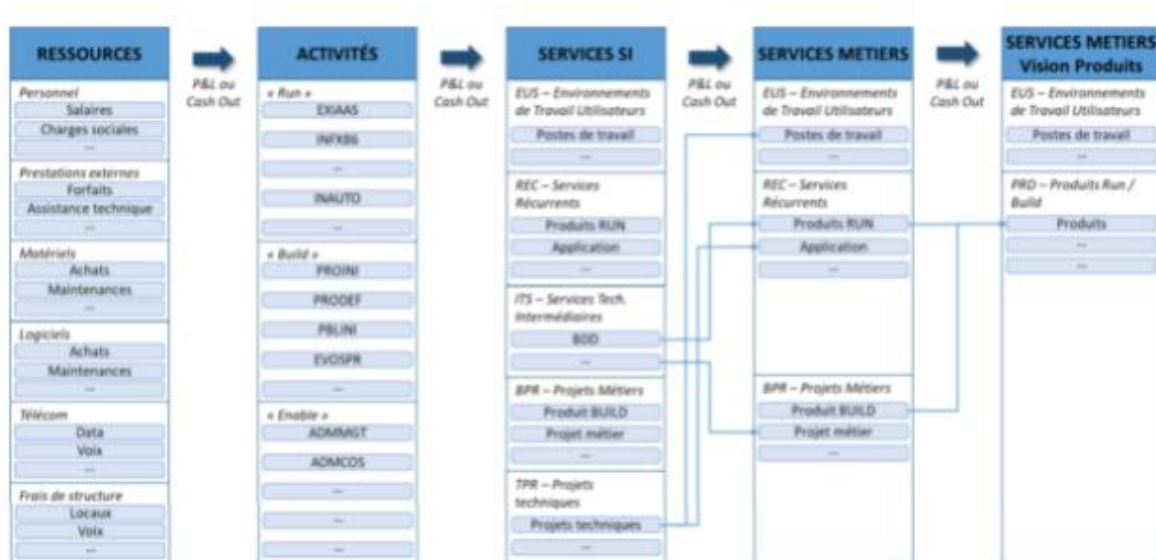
RESSOURCES

Personnel
Salaires
Charges sociales
...

Prestations externes
Forfaits
Assistance technique
...

Matériels
Achats
Maintenances
...

Logiciels
Achats
Maintenances
...

Télécom
Data
Voix
...

Frais de structure
Locaux
Voix
...

P&L ou Cash Out

ACTIVITÉS

« Run »
EXIAAS
INFXB6
...
INAUTO
...

« Build »
PROINI
PRODEF
PBLINI
EVOSPR
...

« Enable »
ADMMGT
ADMCOS
...
...

P&L ou Cash Out

SERVICES SI

EUS – Environnements de Travail Utilisateurs
Postes de travail
...

REC – Services Récurrents
Produits RUN
Application
...

ITS – Services Tech. Intermédiaires
BDD
...

BPR – Projets Métiers
Produit BUILD
Projet métier
...

TPR – Projets techniques
Projets techniques
...

P&L ou Cash Out

SERVICES METIERS

EUS – Environnements de Travail Utilisateurs
Postes de travail
...

REC – Services Récurrents
Produits RUN
Application
...

BPR – Projets Métiers
Produit BUILD
Projet métier
...

P&L ou Cash Out

SERVICES METIERS Vision Produits

EUS – Environnements de Travail Utilisateurs
Postes de travail
...

PRD – Produits Run / Build
Produits
...
...